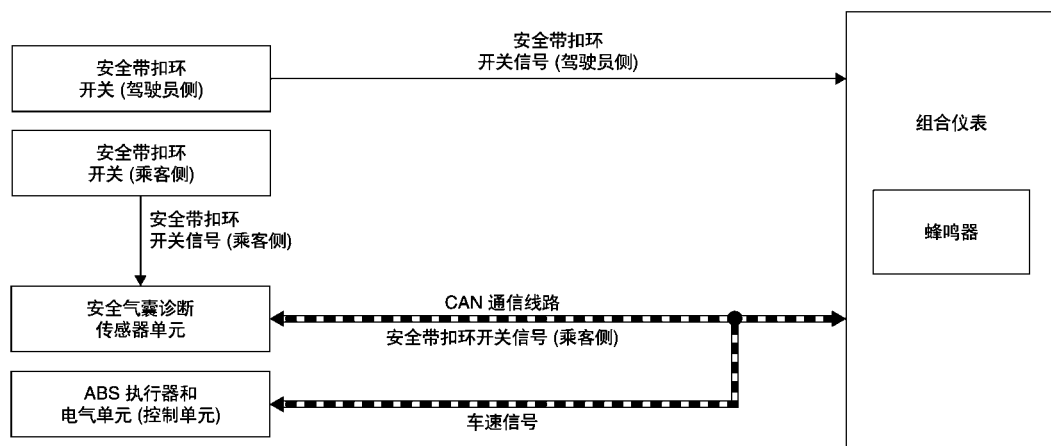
安全带扣环开关 (驾驶员侧)

安全带扣环开关信号 (驾驶员侧)

组合仪表

蜂鸣器

安全带扣环开关 (乘客侧)

安全带扣环开关信号 (乘客侧)

安全气囊诊断传感器单元

CAN 通信线路

安全带扣环开关信号 (乘客侧)

ABS 执行器和电气单元 (控制单元)

车速信号